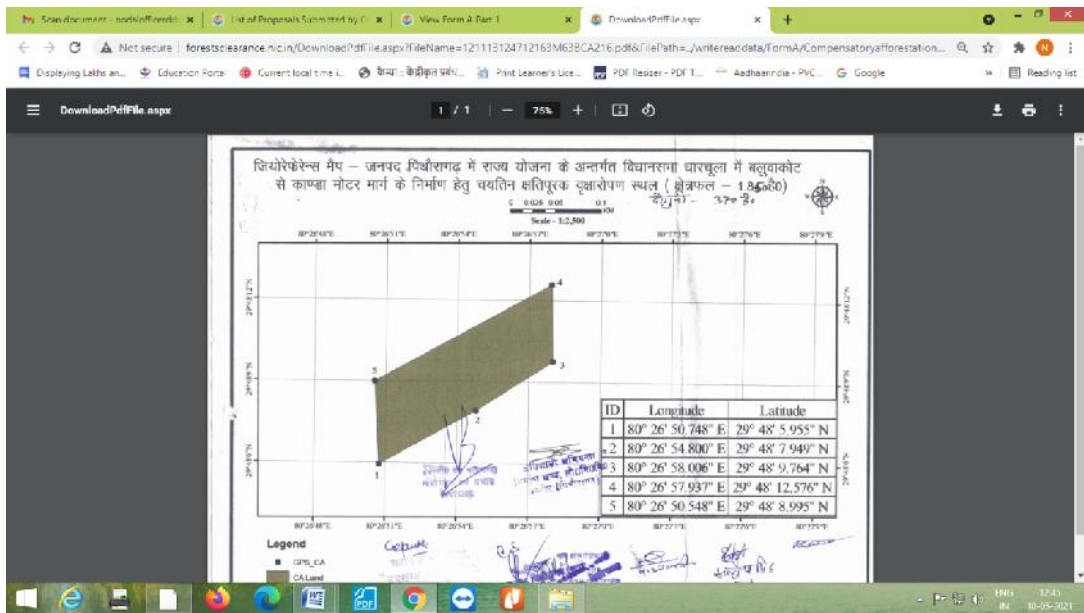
Scan document - nodalofficerdehr ×
List of Proposals Submitted by C ×
View Form A Part 1 ×
DownloadPdfFile.aspx ×
+

Not secure | forestsclearance.nic.in/DownloadPdfFile.aspx?FileName=121113124712163M63BCA216.pdf&FilePath=../writereaddata/FormA/Compensatoryafforestation...

Displaying Laths an... | Education Portal | Current local time i... | केन्या : केंद्रीकृत प्रबंध... | Print Learner's Lice... | PDF Resizer - PDF T... | Aadhaarindia - PVC... | Google | Reading list

DownloadPdfFile.aspx | 1 / 1 | — 75% +

जियोरेफेरेन्स मैप – जनपद पिथौरागढ़ में राज्य योजना के अन्तर्गत विधानसभा धारचूला में बलुवाकोट से काण्डा मोटर मार्ग के निर्माण हेतु चयनित क्षतिपूरक वृक्षारोपण स्थल ( क्षेत्रफल – 1.86 हे0)

0 0.025 0.05 0.1 KM
Scale - 1:2,500

80°26'48"E 80°26'51"E 80°26'54"E 80°26'57"E 80°27'0"E 80°27'3"E 80°27'6"E 80°27'9"E

29°48'12"N 29°48'9"N 29°48'6"N

1 2 3 4 5

| ID | Longitude | Latitude |
|---|---|---|
| 1 | 80° 26' 50.748" E | 29° 48' 5.955" N |
| 2 | 80° 26' 54.800" E | 29° 48' 7.949" N |
| 3 | 80° 26' 58.006" E | 29° 48' 9.764" N |
| 4 | 80° 26' 57.937" E | 29° 48' 12.576" N |
| 5 | 80° 26' 50.548" E | 29° 48' 8.995" N |

Legend
GPS_CA
CA Land

ENG IN 12:45 10-05-2021